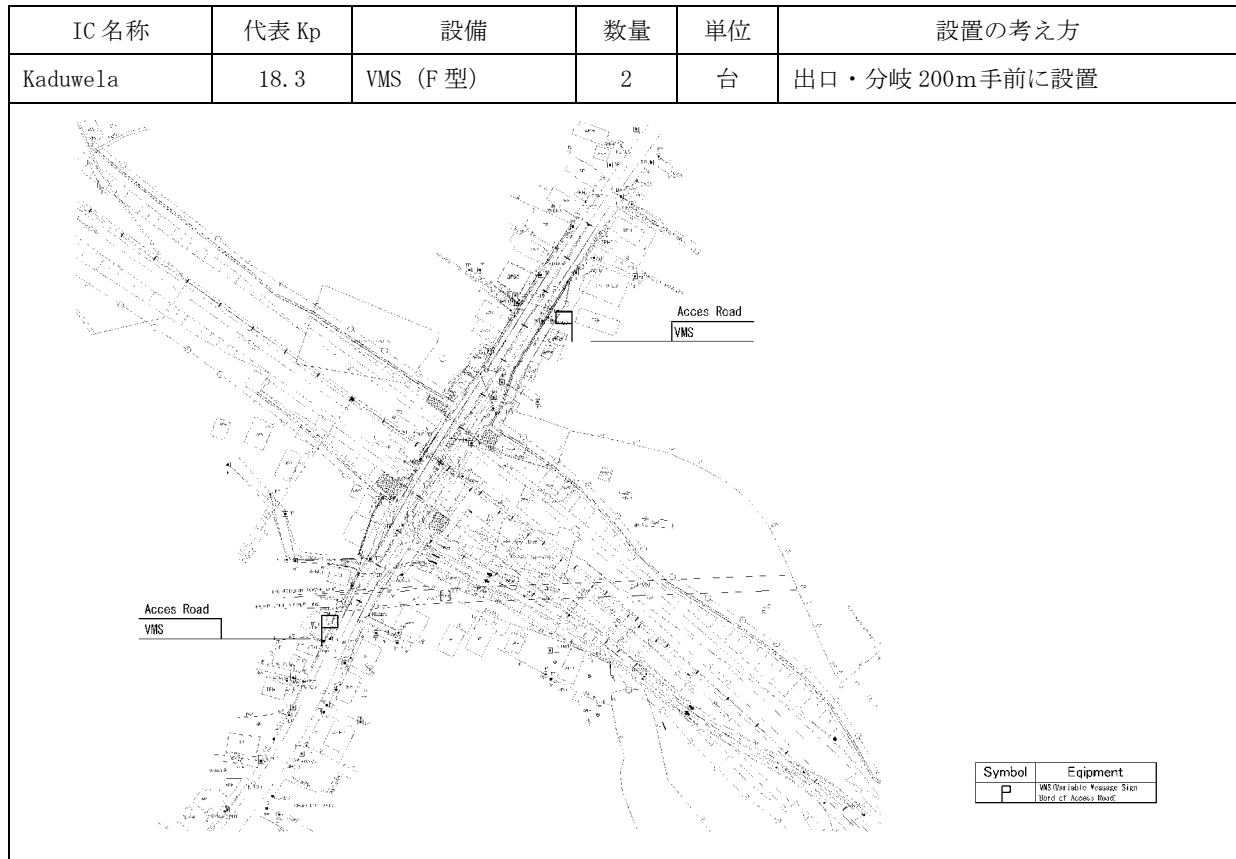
| IC 名称 | 代表 Kp | 設備 | 数量 | 単位 | 設置の考え方 |
|---|---|---|---|---|---|
| Kaduwela | 18.3 | VMS（F 型） | 2 | 台 | 出口・分岐 200m手前に設置 |

Acces Road
VMS

Acces Road
VMS

| Symbol | Eqipment |
|---|---|
| P | VMS(Variable Message Sign Bord of Access Road) |